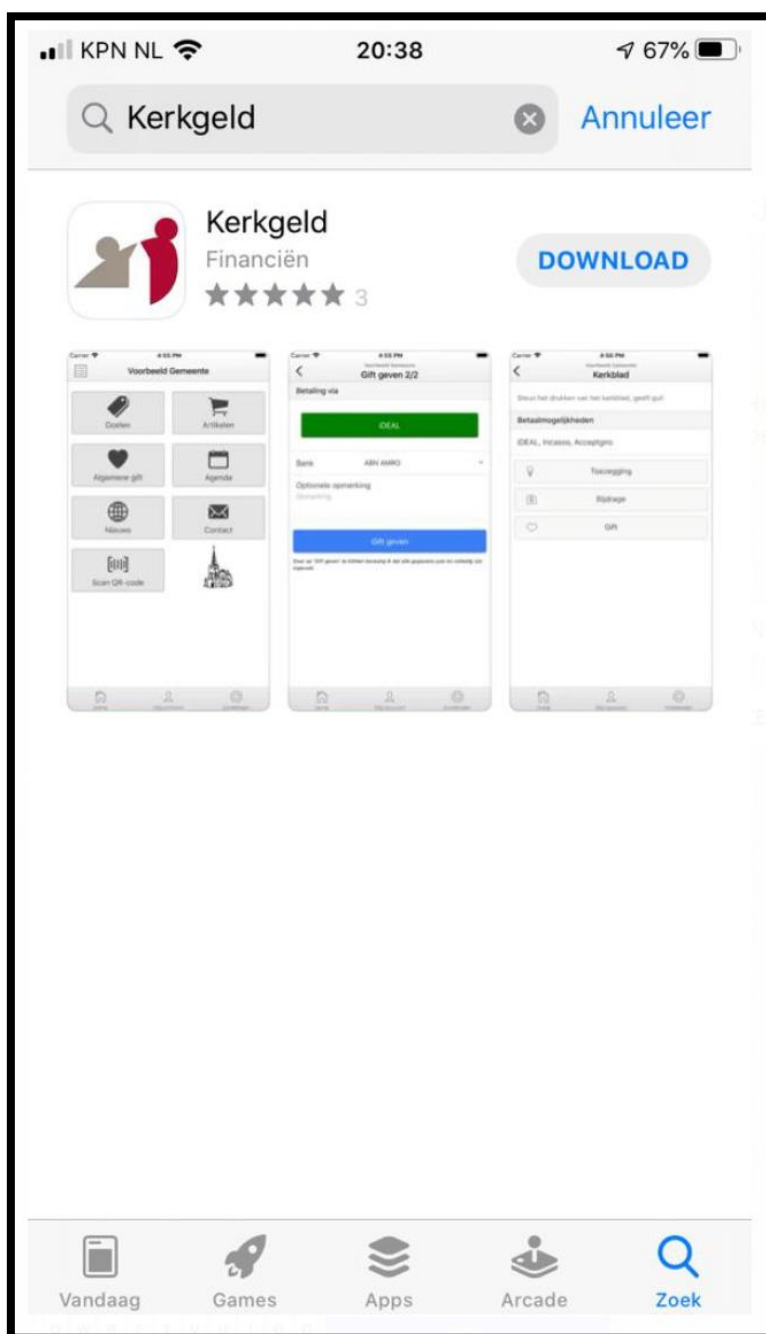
KPN NL 20:38 67%

Kerkgeld

Annuleer

Kerkgeld
Financiën
3

DOWNLOAD

Carrier 4:55 PM
Voorbeeld Gemeente
Doelen
Artikelen
Algemene gift
Agenda
Nieuws
Contact
Scan QR-code

Carrier 4:55 PM
Gift geven 2/2
Betaling via
iDEAL
Bank
ABN AMRO
Optionele opmerking
Opmerking
Gift geven
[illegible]

Carrier 4:56 PM
Kerkblad
Steun het drukken van het kerkblad, geeft gul!
Betaalmogelijkheden
iDEAL, Incasso, Acceptgiro
Toezegging
Bijdrage
Gift

Vandaag
Games
Apps
Arcade
Zoek